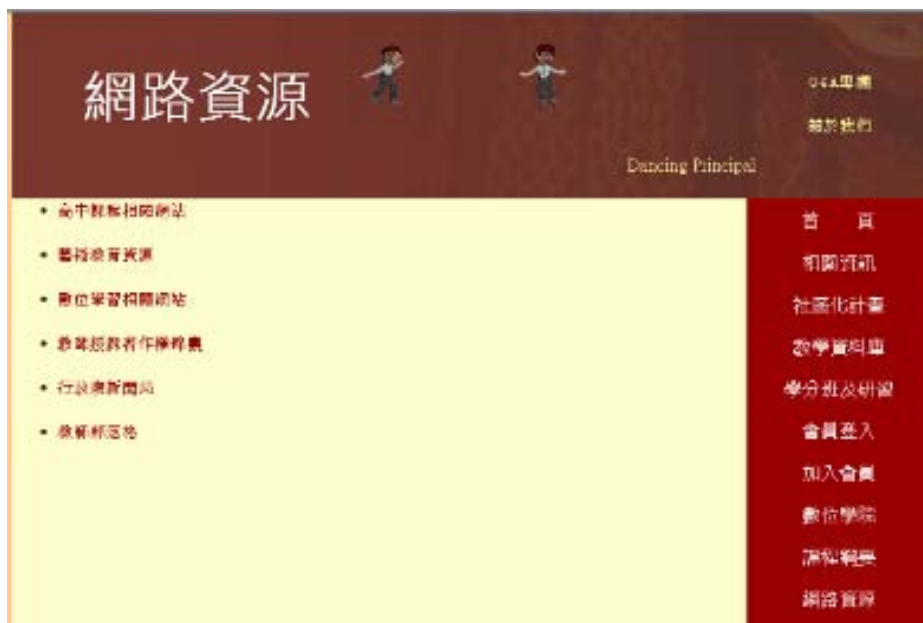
網路資源

Q&A园地

關於我們

Dancing Principal

• 台中縣縣相關網站
• 藝術教育資源
• 數位學習相關網站
• 舞蹈與藝術作品精選
• 行政院新聞局
• 教育部區塊

首　頁
相關資訊
社區化計畫
教學資料庫
學分班及研習
會員登入
加入會員
數位學院
課程報導
網路資源